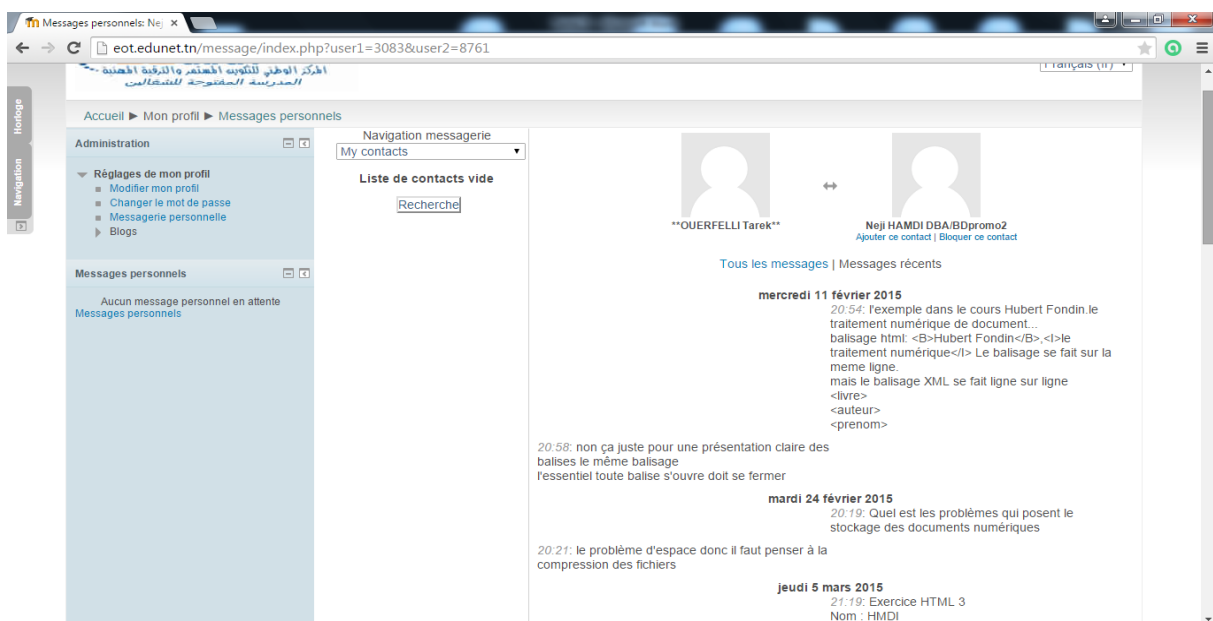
Messages personnels: Ne ×

eot.edunet.tn/message/index.php?user1=3083&user2=8761

المركز الوطني للتكوين المستمر والترقية المهنية
المدرسة المفتوحة للشغالين

Français (fr)

Horloge

Navigation

Accueil ▶ Mon profil ▶ Messages personnels

Administration

Réglages de mon profil
Modifier mon profil
Changer le mot de passe
Messagerie personnelle
Blogs

Messages personnels

Aucun message personnel en attente
Messages personnels

Navigation messagerie
My contacts

Liste de contacts vide

Recherche

**OUERFELLI Tarek**

↔

Neji HAMDI DBA/BDpromo2
Ajouter ce contact | Bloquer ce contact

Tous les messages | Messages récents

mercredi 11 février 2015

20:54: l'exemple dans le cours Hubert Fondin.le traitement numérique de document...
balisage html: <B>Hubert Fondin</B>,<I>le traitement numérique</I> Le balisage se fait sur la meme ligne.
mais le balisage XML se fait ligne sur ligne
<livre>
<auteur>
<prenom>

20:58: non ça juste pour une présentation claire des balises le même balisage
l'essentiel toute balise s'ouvre doit se fermer

mardi 24 février 2015

20:19: Quel est les problèmes qui posent le stockage des documents numériques

20:21: le problème d'espace donc il faut penser à la compression des fichiers

jeudi 5 mars 2015

21:19: Exercice HTML 3
Nom : HMDI